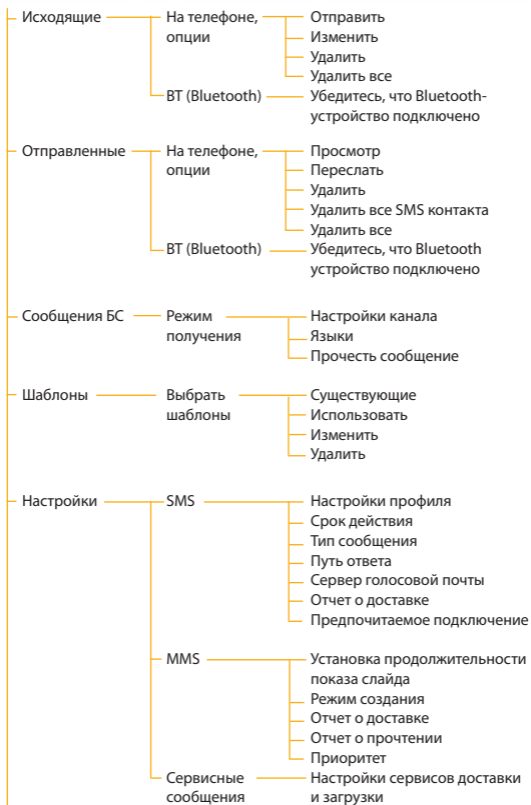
Исходящие
На телефоне, опции
Отправить
Изменить
Удалить
Удалить все
BT (Bluetooth)
Убедитесь, что Bluetooth-устройство подключено

Отправленные
На телефоне, опции
Просмотр
Переслать
Удалить
Удалить все SMS контакта
Удалить все
BT (Bluetooth)
Убедитесь, что Bluetooth устройство подключено

Сообщения БС
Режим получения
Настройки канала
Языки
Прочесть сообщение

Шаблоны
Выбрать шаблоны
Существующие
Использовать
Изменить
Удалить

Настройки
SMS
Настройки профиля
Срок действия
Тип сообщения
Путь ответа
Сервер голосовой почты
Отчет о доставке
Предпочитаемое подключение
MMS
Установка продолжительности показа слайда
Режим создания
Отчет о доставке
Отчет о прочтении
Приоритет
Сервисные сообщения
Настройки сервисов доставки и загрузки